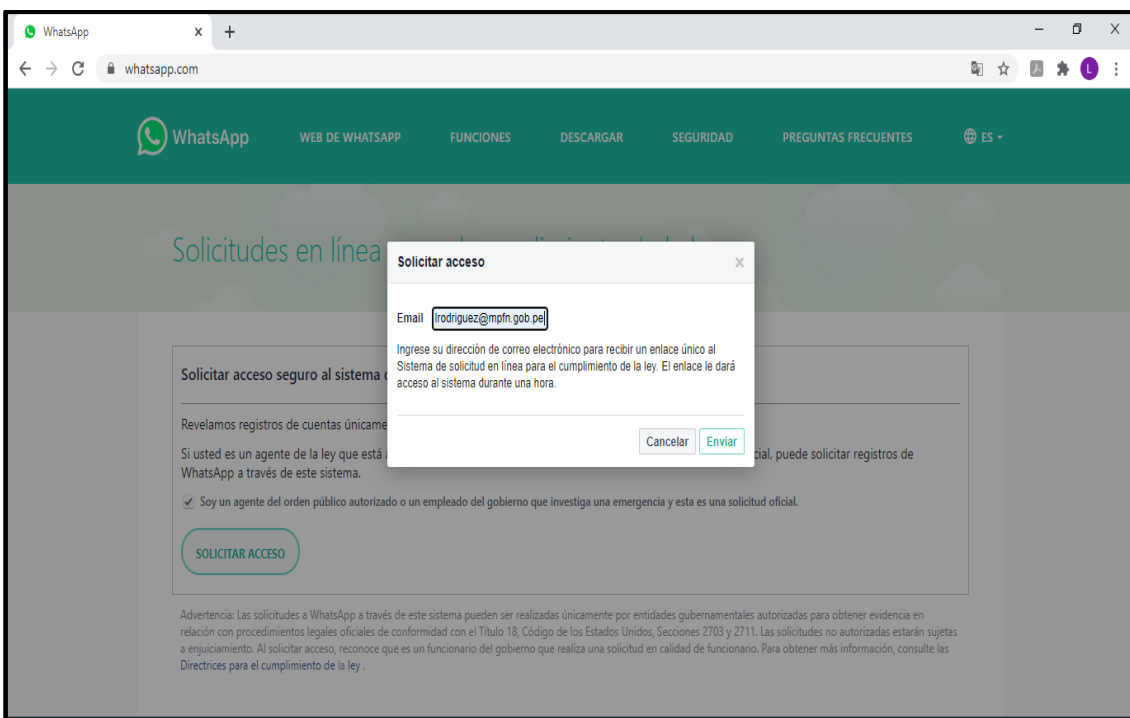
WhatsApp × +

whatsapp.com

L

WhatsApp WEB DE WHATSAPP FUNCIONES DESCARGAR SEGURIDAD PREGUNTAS FRECUENTES ES

Solicitudes en línea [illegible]

Solicitar acceso ×

Email lrodriguez@mpfn.gob.pe

Ingrese su dirección de correo electrónico para recibir un enlace único al Sistema de solicitud en línea para el cumplimiento de la ley. El enlace le dará acceso al sistema durante una hora.

Cancelar Enviar

Solicitar acceso seguro al sistema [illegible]

Revelamos registros de cuentas únicame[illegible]

Si usted es un agente de la ley que está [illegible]cial, puede solicitar registros de WhatsApp a través de este sistema.

Soy un agente del orden público autorizado o un empleado del gobierno que investiga una emergencia y esta es una solicitud oficial.

SOLICITAR ACCESO

Advertencia: Las solicitudes a WhatsApp a través de este sistema pueden ser realizadas únicamente por entidades gubernamentales autorizadas para obtener evidencia en relación con procedimientos legales oficiales de conformidad con el Título 18, Código de los Estados Unidos, Secciones 2703 y 2711. Las solicitudes no autorizadas estarán sujetas a enjuiciamiento. Al solicitar acceso, reconoce que es un funcionario del gobierno que realiza una solicitud en calidad de funcionario. Para obtener más información, consulte las Directrices para el cumplimiento de la ley .